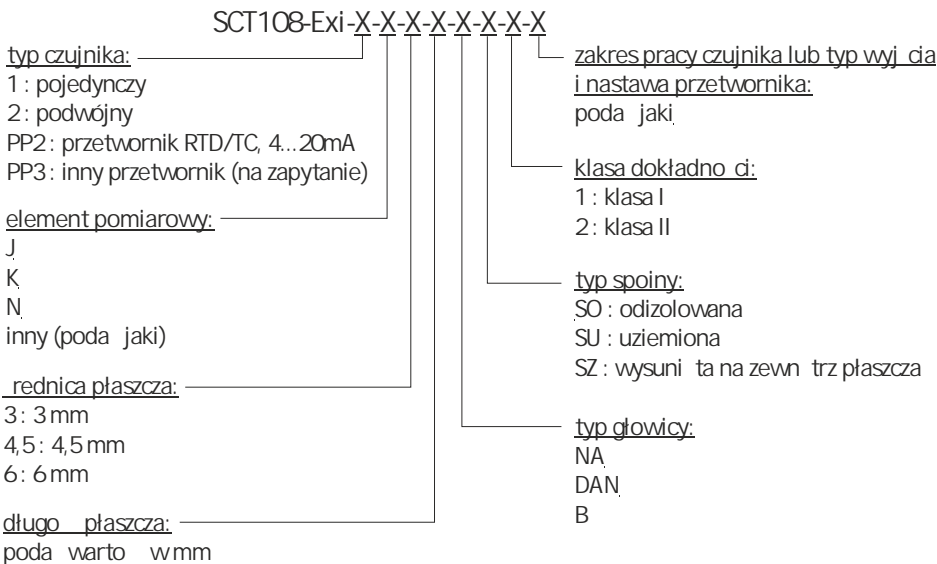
SCT108-Exi-X-X-X-X-X-X-X-X

typ czujnika:
1 : pojedynczy
2 : podwójny
PP2 : przetwornik RTD/TC, 4...20mA
PP3 : inny przetwornik (na zapytanie)

element pomiarowy:
J
K
N
inny (poda jaki)

rednica płaszcza:
3 : 3 mm
4,5 : 4,5 mm
6 : 6 mm

długo płaszcza:
poda warto w mm

zakres pracy czujnika lub typ wyj cia i nastawa przetwornika:
poda jaki

klasa dokładno ci:
1 : klasa I
2 : klasa II

typ spoiny:
SO : odizolowana
SU : uziemiona
SZ : wysuni ta na zewn trz płaszcza

typ głowicy:
NA
DAN
B